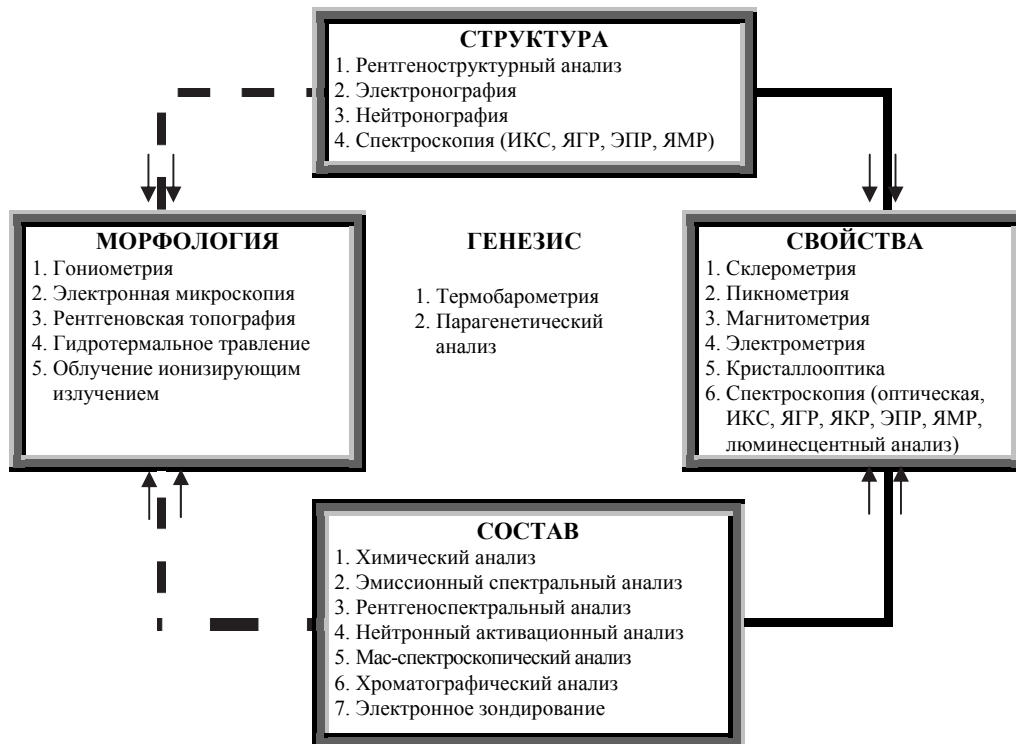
СТРУКТУРА
1. Рентгеноструктурный анализ
2. Электронография
3. Нейтронография
4. Спектроскопия (ИКС, ЯГР, ЭПР, ЯМР)

МОРФОЛОГИЯ
1. Гониометрия
2. Электронная микроскопия
3. Рентгеновская топография
4. Гидротермальное травление
5. Облучение ионизирующим излучением

ГЕНЕЗИС
1. Термобарометрия
2. Парагенетический анализ

СВОЙСТВА
1. Склерометрия
2. Пикнометрия
3. Магнитометрия
4. Электрометрия
5. Кристаллооптика
6. Спектроскопия (оптическая, ИКС, ЯГР, ЯКР, ЭПР, ЯМР, люминесцентный анализ)

СОСТАВ
1. Химический анализ
2. Эмиссионный спектральный анализ
3. Рентгеноспектральный анализ
4. Нейтронный активационный анализ
5. Мас-спектроскопический анализ
6. Хроматографический анализ
7. Электронное зондирование